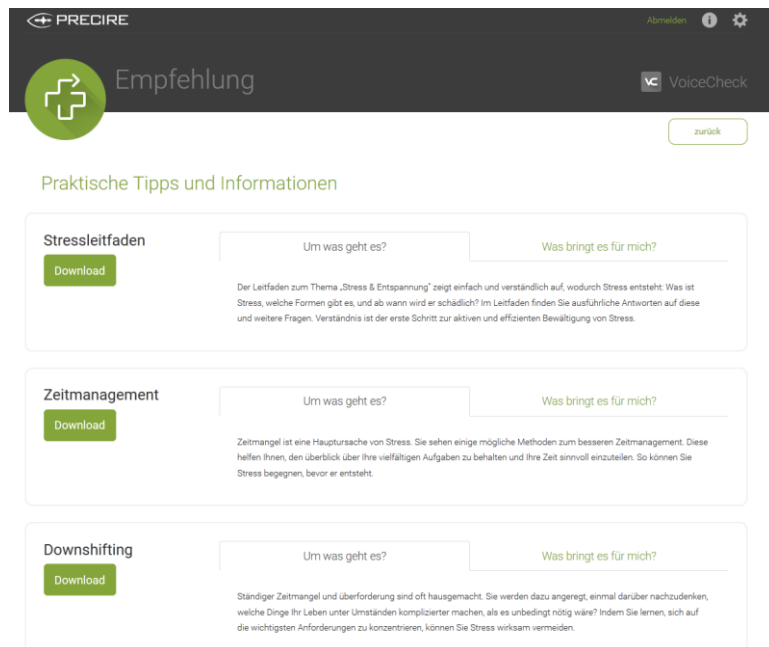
PRECIRE

Abmelden

Empfehlung

VC VoiceCheck

zurück

Praktische Tipps und Informationen

Stressleitfaden

Download

Um was geht es?

Was bringt es für mich?

Der Leitfaden zum Thema „Stress & Entspannung" zeigt einfach und verständlich auf, wodurch Stress entsteht: Was ist Stress, welche Formen gibt es, und ab wann wird er schädlich? Im Leitfaden finden Sie ausführliche Antworten auf diese und weitere Fragen. Verständnis ist der erste Schritt zur aktiven und effizienten Bewältigung von Stress.

Zeitmanagement

Download

Um was geht es?

Was bringt es für mich?

Zeitmangel ist eine Hauptursache von Stress. Sie sehen einige mögliche Methoden zum besseren Zeitmanagement. Diese helfen Ihnen, den überblick über Ihre vielfältigen Aufgaben zu behalten und Ihre Zeit sinnvoll einzuteilen. So können Sie Stress begegnen, bevor er entsteht.

Downshifting

Download

Um was geht es?

Was bringt es für mich?

Ständiger Zeitmangel und überforderung sind oft hausgemacht. Sie werden dazu angeregt, einmal darüber nachzudenken, welche Dinge Ihr Leben unter Umständen komplizierter machen, als es unbedingt nötig wäre? Indem Sie lernen, sich auf die wichtigsten Anforderungen zu konzentrieren, können Sie Stress wirksam vermeiden.